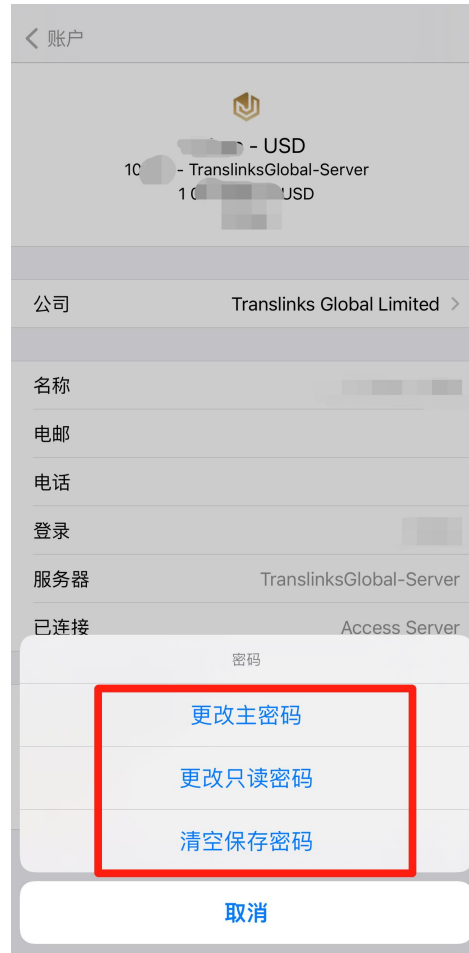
< 账户

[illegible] - USD
10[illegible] - TranslinksGlobal-Server
1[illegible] USD

公司 Translinks Global Limited >

名称 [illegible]
电邮
电话
登录 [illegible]
服务器 TranslinksGlobal-Server
已连接 Access Server

密码
更改主密码
更改只读密码
清空保存密码
取消